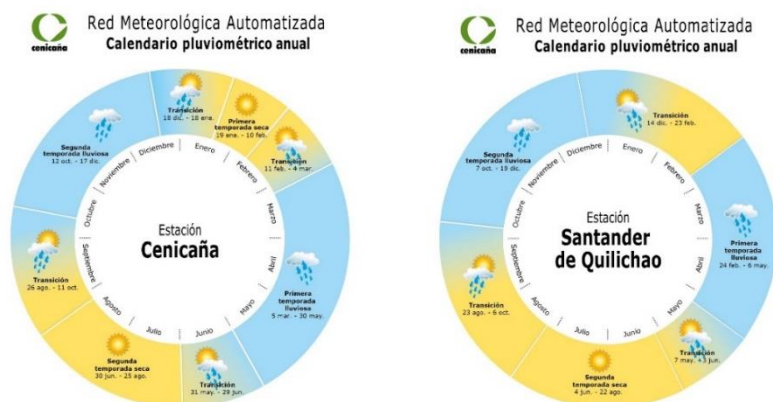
cenicaña

Red Meteorológica Automatizada
Calendario pluviométrico anual

Transición
18 dic. - 18 ene.

Primera temporada seca
19 ene. - 10 feb.

Transición
11 feb. - 4 mar.

Segunda temporada lluviosa
12 oct. - 17 dic.

Diciembre
Enero
Febrero
Marzo
Abril
Mayo
Junio
Julio
Agosto
Septiembre
Octubre
Noviembre

Estación
Cenicaña

Transición
26 ago. - 11 oct.

Primera temporada lluviosa
5 mar. - 30 may.

Segunda temporada seca
30 jun. - 25 ago.

Transición
31 may. - 29 jun.

cenicaña

Red Meteorológica Automatizada
Calendario pluviométrico anual

Transición
14 dic. - 23 feb.

Segunda temporada lluviosa
7 oct. - 15 dic.

Diciembre
Enero
Febrero
Marzo
Abril
Mayo
Junio
Julio
Agosto
Septiembre
Octubre
Noviembre

Estación
Santander de Quilichao

Primera temporada lluviosa
24 feb. - 6 may.

Transición
23 ago. - 6 oct.

Transición
7 may. - 3 jun.

Segunda temporada seca
4 jun. - 22 ago.